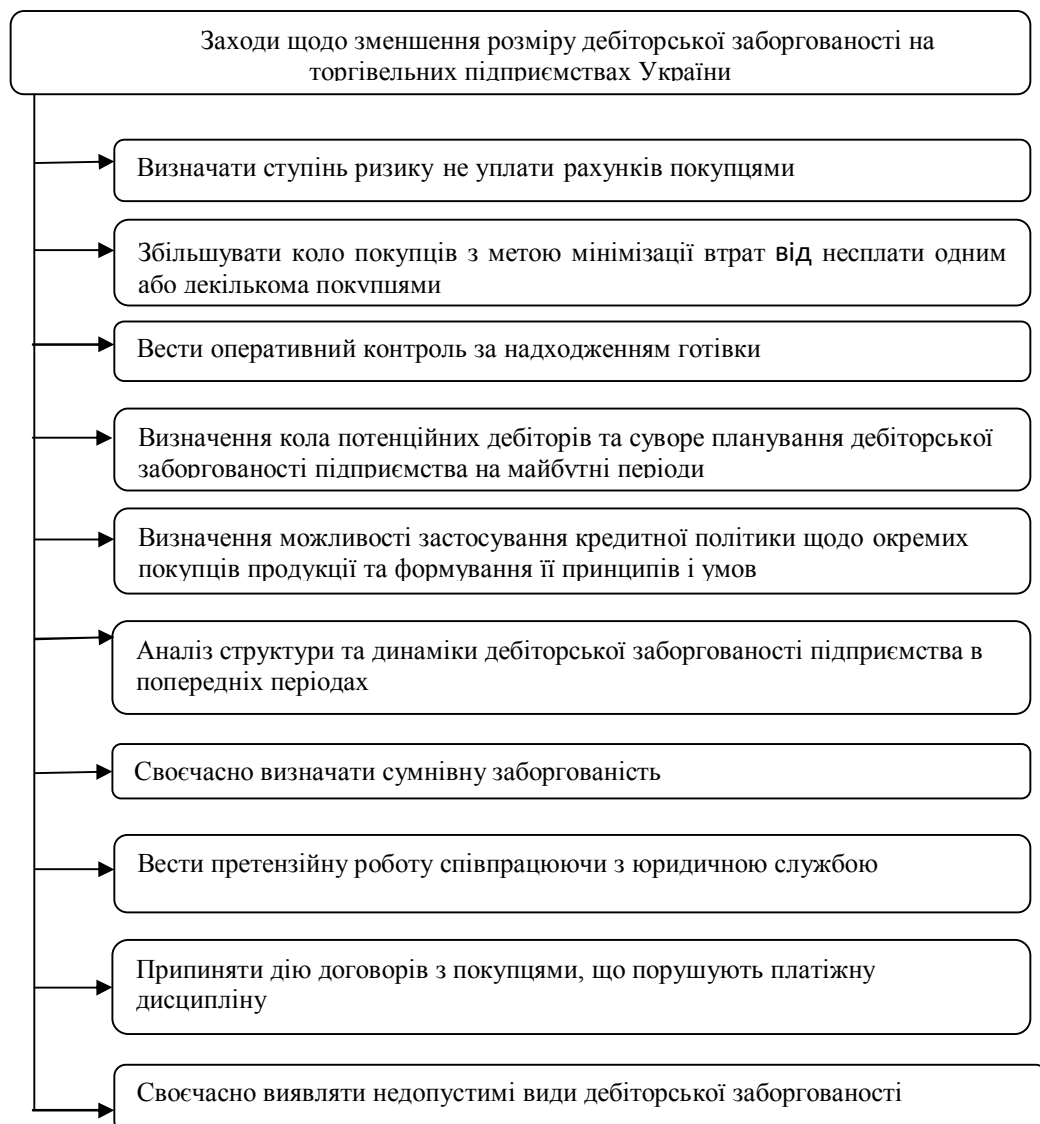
Заходи щодо зменшення розміру дебіторської заборгованості на торгівельних підприємствах України

Визначати ступінь ризику не уплати рахунків покупцями

Збільшувати коло покупців з метою мінімізації втрат від несплати одним або декількома покупцями

Вести оперативний контроль за надходженням готівки

Визначення кола потенційних дебіторів та суворе планування дебіторської заборгованості підприємства на майбутні періоди

Визначення можливості застосування кредитної політики щодо окремих покупців продукції та формування її принципів і умов

Аналіз структури та динаміки дебіторської заборгованості підприємства в попередніх періодах

Своєчасно визначати сумнівну заборгованість

Вести претензійну роботу співпрацюючи з юридичною службою

Припиняти дію договорів з покупцями, що порушують платіжну дисципліну

Своєчасно виявляти недопустимі види дебіторської заборгованості